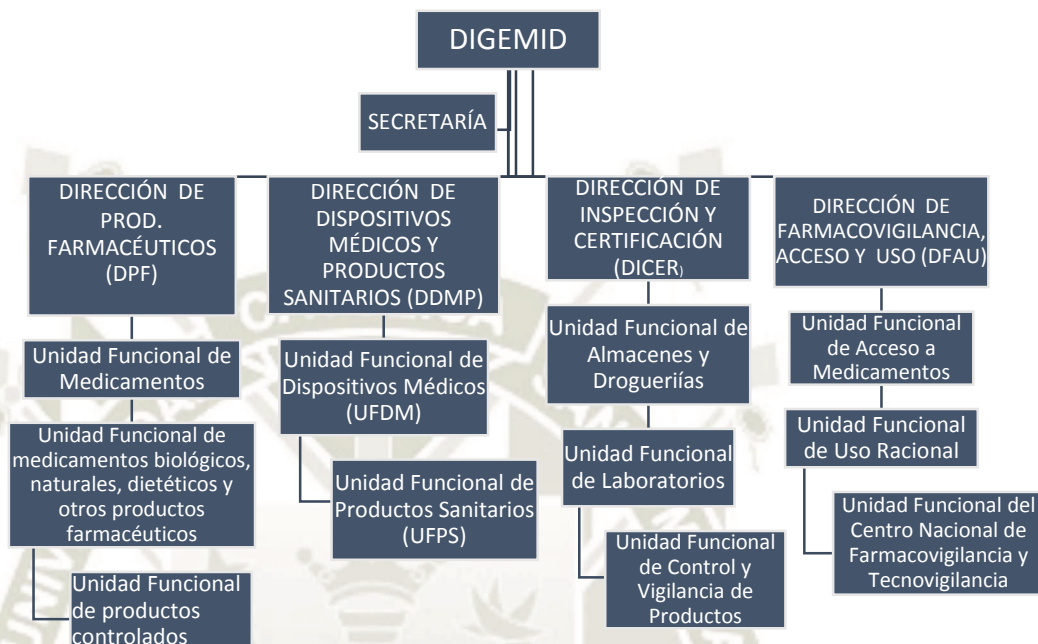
DIGEMID

SECRETARÍA

DIRECCIÓN DE PROD. FARMACÉUTICOS (DPF)

Unidad Funcional de Medicamentos

Unidad Funcional de medicamentos biológicos, naturales, dietéticos y otros productos farmacéuticos

Unidad Funcional de productos controlados

DIRECCIÓN DE DISPOSITIVOS MÉDICOS Y PRODUCTOS SANITARIOS (DDMP)

Unidad Funcional de Dispositivos Médicos (UFDM)

Unidad Funcional de Productos Sanitarios (UFPS)

DIRECCIÓN DE INSPECCIÓN Y CERTIFICACIÓN (DICER)

Unidad Funcional de Almacenes y Drogueriías

Unidad Funcional de Laboratorios

Unidad Funcional de Control y Vigilancia de Productos

DIRECCIÓN DE FARMACOVIGILANCIA, ACCESO Y USO (DFAU)

Unidad Funcional de Acceso a Medicamentos

Unidad Funcional de Uso Racional

Unidad Funcional del Centro Nacional de Farmacovigilancia y Tecnovigilancia